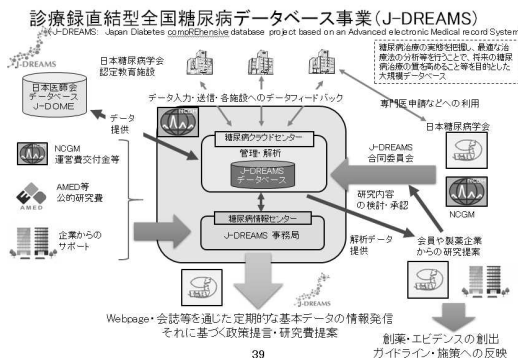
診療録直結型全国糖尿病データベース事業（J-DREAMS）

J-DREAMS: Japan Diabetes compREhensive database project based on an Advanced electronic Medical record System

糖尿病治療の実態を把握し、最適な治療法の分析等を行うことで、将来の糖尿病治療の質を高めること等を目的とした大規模データベース

日本糖尿病学会認定教育施設

データ入力・送信・各施設へのデータフィードバック

日本医師会データベース J-DOME

データ提供

専門医申請などへの利用

日本糖尿病学会

糖尿病クラウドセンター

管理・解析

J-DREAMS データベース

J-DREAMS 合同委員会

NCGM 運営費交付金等

AMED等 公的研究費

AMED

研究内容の検討・承認

NCGM

糖尿病情報センター

J-DREAMS 事務局

企業からのサポート

解析データ提供

会員や製薬企業からの研究提案

Webpage・会誌等を通じた定期的な基本データの情報発信 それに基づく政策提言・研究費提案

創薬・エビデンスの創出 ガイドライン・施策への反映

39